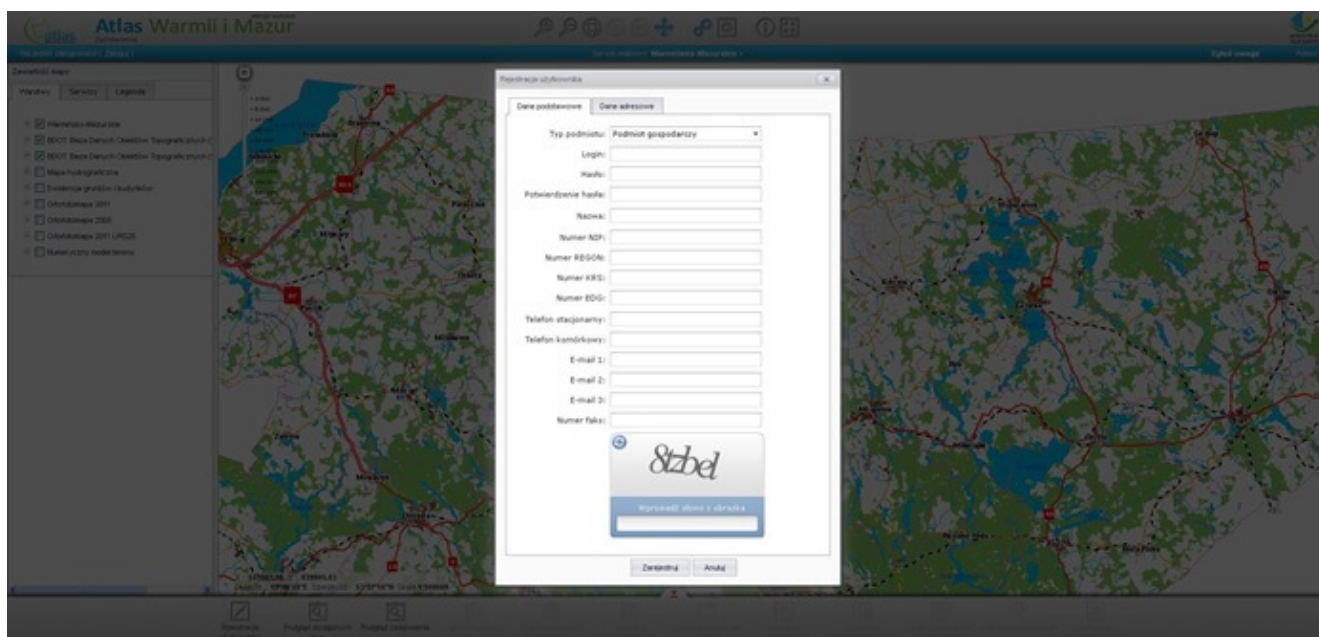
Atlas Warmii i Mazur

Zawartość mapy

Warstwy | Serwisy | Legenda

Warmińsko-Mazurskie
BDOT Baza Danych Obiektów Topograficznych
BDOT Baza Danych Obiektów Topograficznych
Mapa hydrograficzna
Ewidencja gruntów i budynków
Ortofotomapa 2011
Ortofotomapa 2009
Ortofotomapa 2011 UPS20
Numeryczny model terenu

Rejestracja użytkownika

Dane podstawowe | Dane adresowe

Typ podmiotu: Podmiot gospodarczy
Login:
Hasło:
Potwierdzenie hasła:
Nazwa:
Numer NIP:
Numer REGON:
Numer KRS:
Numer EDG:
Telefon stacjonarny:
Telefon komórkowy:
E-mail 1:
E-mail 2:
E-mail 3:
Numer faksu:

8tzbel

Wprowadź słowo z obrazka

Zarejestruj | Anuluj